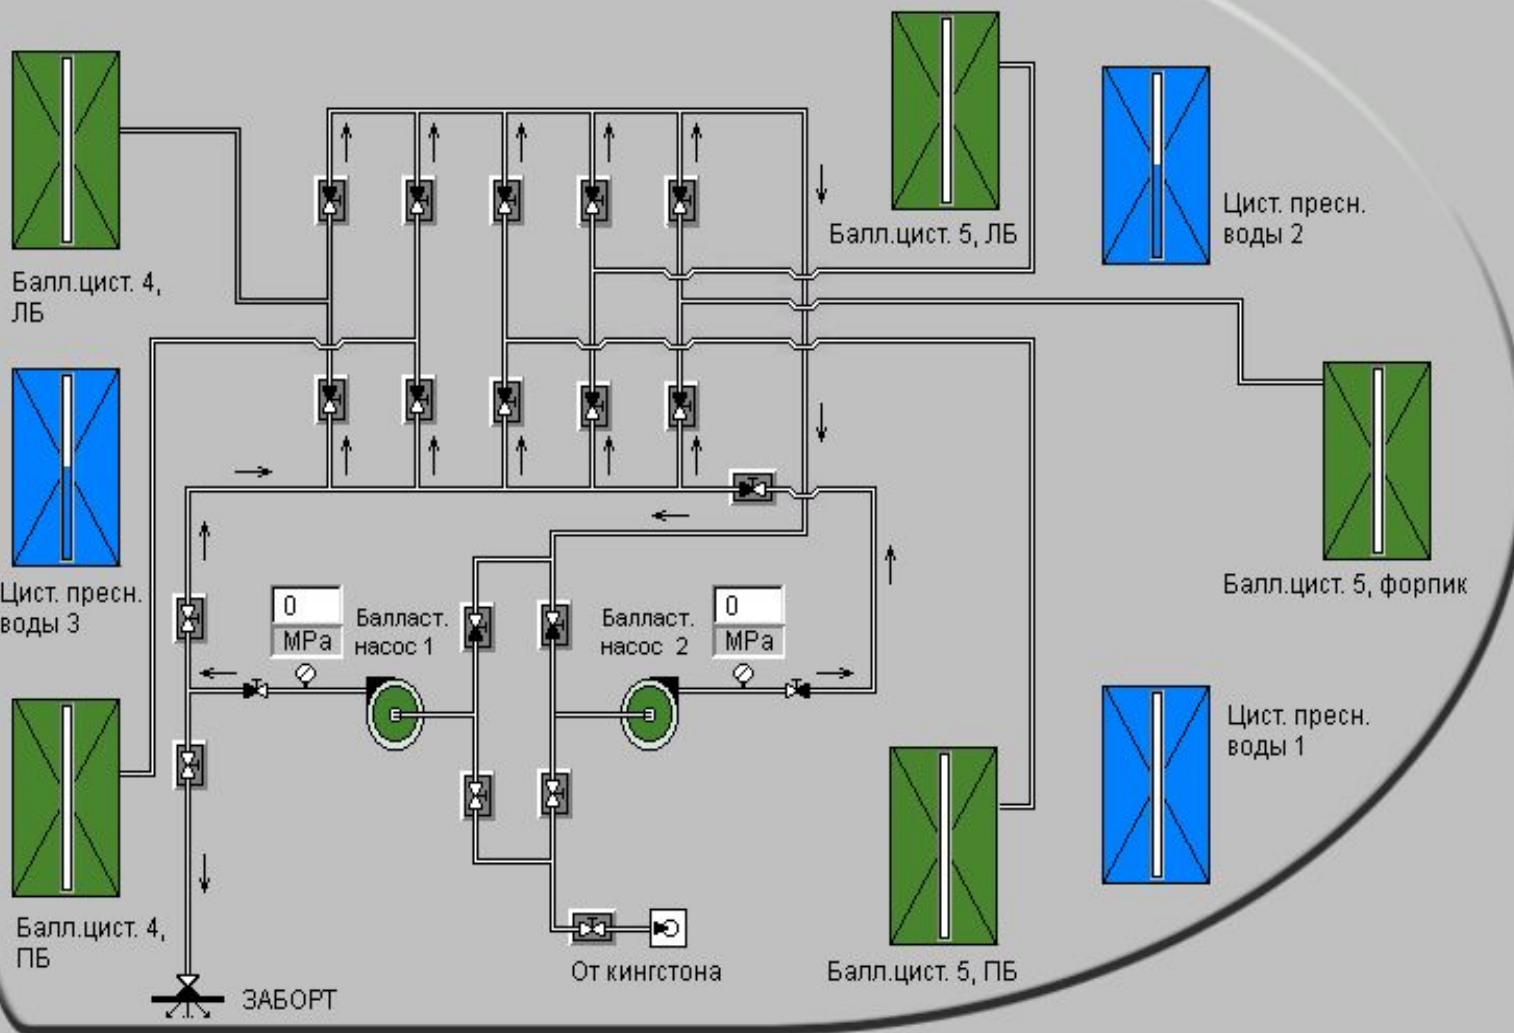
Балл.цист. 4, ЛБ

Балл.цист. 5, ЛБ

Цист. пресн. воды 2

Цист. пресн. воды 3

Балл.цист. 5, форпик

0
MPa
Балласт. насос 1

Балласт. насос 2
0
MPa

Цист. пресн. воды 1

Балл.цист. 4, ПБ

ЗАБОРТ

От кингстона

Балл.цист. 5, ПБ